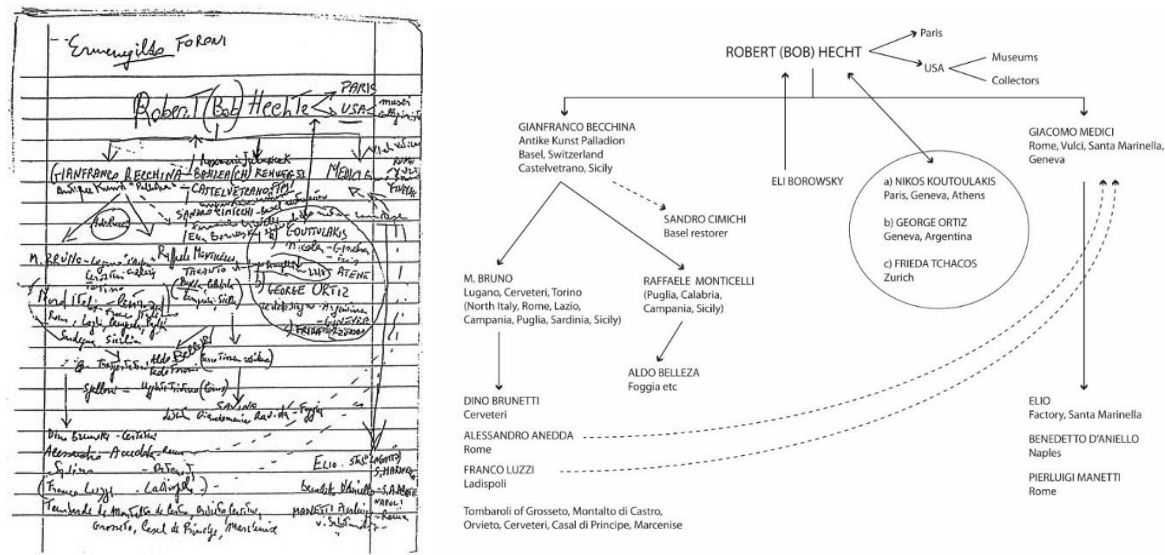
- Ermengildo FORONI

Robert (Bob) Hecht → PARIS
USA musei collezionisti

GIANFRANCO BECCHINA Antike Kunst "Palladion" – CASTELVETRANO
BOSILEA (CH) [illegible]
SANDRO CIMICHI
KOUTOULAKIS
Nicola – Ginevra Parigi
ATENE
GEORGE ORTIZ
FRIEDA TCHACOS
MEDICI
M. BRUNO
Raffaele Monticelli
Aldo Belleza
SAVINO
Dino Brunetti – Cerveteri
Alessandro Anedda – Roma
Franco Luzzi – Ladispoli
ELIO
Benedetto D'Aniello – Napoli
MANETTI Pierluigi – Roma
Tombaroli di Montalto di Castro, Orbetello, Cerveteri, Grosseto, Casal di Principe, Marcianise

ROBERT (BOB) HECHT
Paris
USA
Museums
Collectors

GIANFRANCO BECCHINA
Antike Kunst Palladion
Basel, Switzerland
Castelvetrano, Sicily

SANDRO CIMICHI
Basel restorer

ELI BOROWSKY

a) NIKOS KOUTOULAKIS
Paris, Geneva, Athens

b) GEORGE ORTIZ
Geneva, Argentina

c) FRIEDA TCHACOS
Zurich

GIACOMO MEDICI
Rome, Vulci, Santa Marinella, Geneva

M. BRUNO
Lugano, Cerveteri, Torino
(North Italy, Rome, Lazio, Campania, Puglia, Sardinia, Sicily)

RAFFAELE MONTICELLI
(Puglia, Calabria, Campania, Sicily)

ALDO BELLEZA
Foggia etc

DINO BRUNETTI
Cerveteri

ALESSANDRO ANEDDA
Rome

FRANCO LUZZI
Ladispoli

Tombaroli of Grosseto, Montalto di Castro, Orvieto, Cerveteri, Casal di Principe, Marcenise

ELIO
Factory, Santa Marinella

BENEDETTO D'ANIELLO
Naples

PIERLUIGI MANETTI
Rome